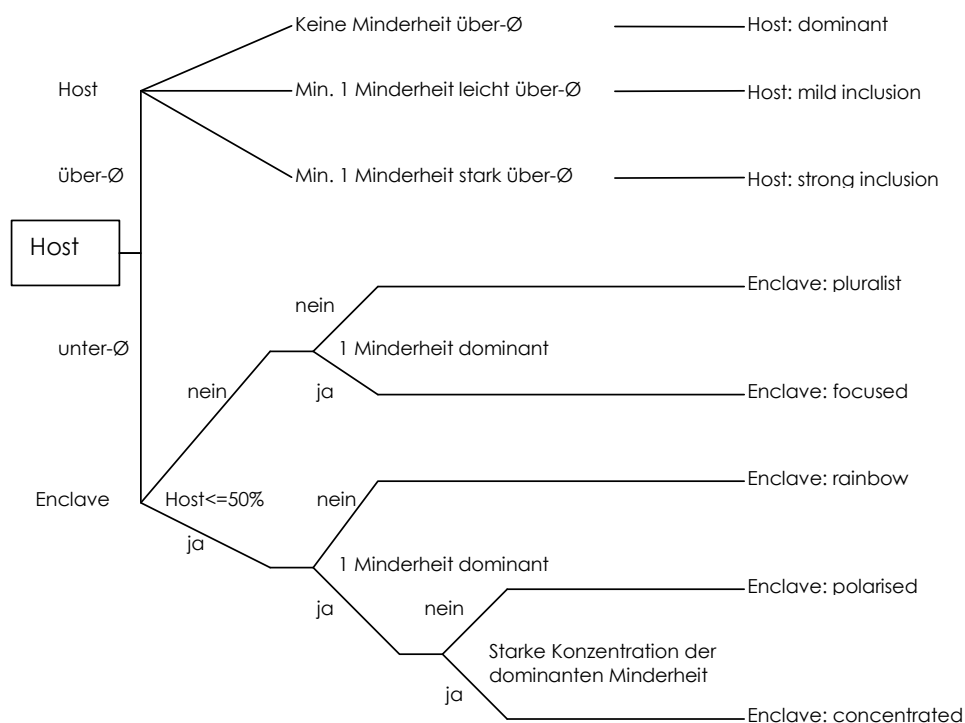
Host

Host

über-Ø

Keine Minderheit über-Ø

Host: dominant

Min. 1 Minderheit leicht über-Ø

Host: mild inclusion

Min. 1 Minderheit stark über-Ø

Host: strong inclusion

unter-Ø

Enclave

Host<=50%

nein

nein

1 Minderheit dominant

Enclave: pluralist

ja

Enclave: focused

ja

nein

1 Minderheit dominant

Enclave: rainbow

ja

nein

Starke Konzentration der dominanten Minderheit

Enclave: polarised

ja

Enclave: concentrated